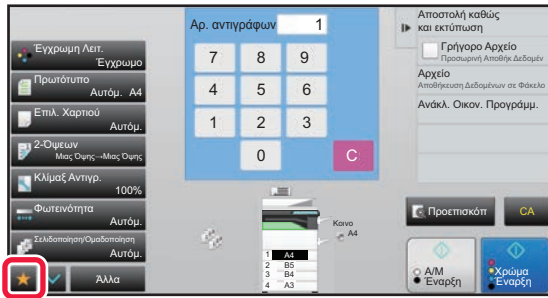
Έγχρωμη Λειτ.
Έγχρωμο

Πρωτότυπο
Αυτόμ. A4

Επιλ. Χαρτιού
Αυτόμ.

2-Όψεων
Μιας Όψης→Μιας Όψης

Κλίμαξ Αντιγρ.
100%

Φωτεινότητα
Αυτόμ.

Σελιδοποίηση/Ομαδοποίηση
Αυτόμ.

Άλλα

Αρ. αντιγράφων 1

7 8 9
4 5 6
1 2 3
0 C

Κοινο
A4

1 A4
2 B5
3 B4
4 A3

Αποστολή καθώς και εκτύπωση

Γρήγορο Αρχείο
Προσωρινή Αποθήκ Δεδομέν

Αρχείο
Αποθήκευση Δεδομένων σε Φάκελο

Ανάκλ. Οικον. Προγράμ.

Προεπισκόπ

CA

Α/Μ
Έναρξη

Χρώμα
Έναρξη